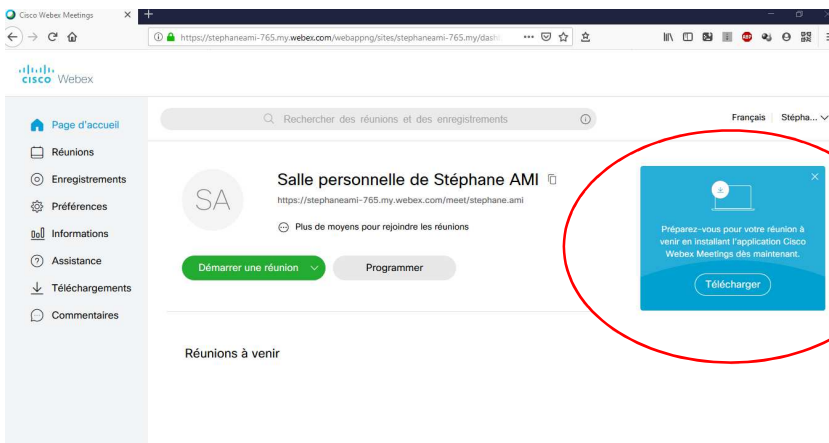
Cisco Webex Meetings
https://stephaneami-765.my.webex.com/webappng/sites/stephaneami-765.my/dash

cisco Webex

Rechercher des réunions et des enregistrements

Français | Stépha...

Page d'accueil
Réunions
Enregistrements
Préférences
Informations
Assistance
Téléchargements
Commentaires

SA

Salle personnelle de Stéphane AMI
https://stephaneami-765.my.webex.com/meet/stephane.ami
Plus de moyens pour rejoindre les réunions

Démarrer une réunion
Programmer

Réunions à venir

Préparez-vous pour votre réunion à venir en installant l'application Cisco Webex Meetings dès maintenant.

Télécharger